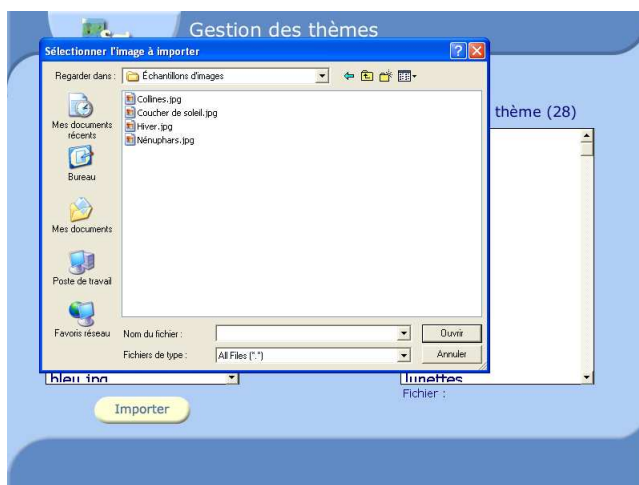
Gestion des thèmes

Sélectionner l'image à importer

Regarder dans : Échantillons d'images

Mes documents récents

Bureau

Mes documents

Poste de travail

Favoris réseau

Collines.jpg
Coucher de soleil.jpg
Hiver.jpg
Nénuphars.jpg

Nom du fichier :
Ouvrir

Fichiers de type :
All Files (*.*)
Annuler

thème (28)

bleu.jpg

lunettes

Fichier :

Importer